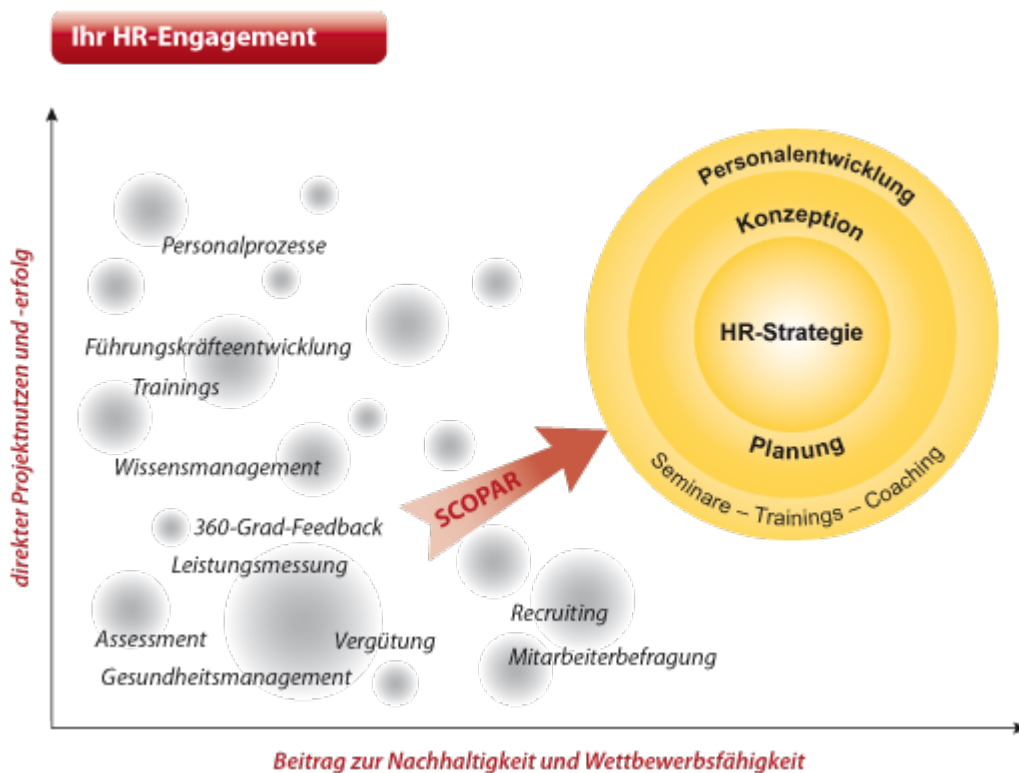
Ihr HR-Engagement

direkter Projektnutzen und -erfolg

Personalprozesse

Führungskräfteentwicklung

Trainings

Wissensmanagement

360-Grad-Feedback

Leistungsmessung

Assessment

Vergütung

Gesundheitsmanagement

Recruiting

Mitarbeiterbefragung

SCOPAR

Personalentwicklung

Konzeption

HR-Strategie

Planung

Seminare – Trainings – Coaching

Beitrag zur Nachhaltigkeit und Wettbewerbsfähigkeit